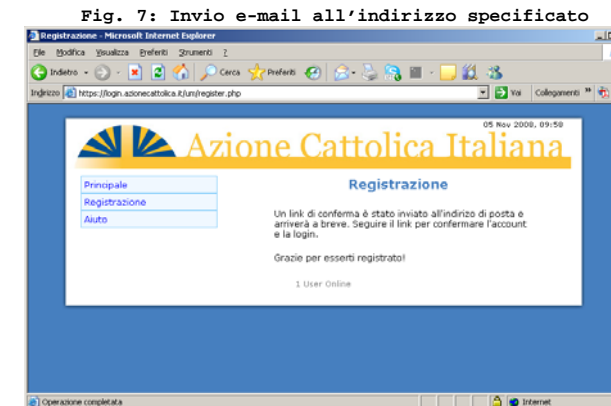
Fig. 7: Invio e-mail all'indirizzo specificato

Registrazione - Microsoft Internet Explorer

File Modifica Visualizza Preferiti Strumenti ?

Indietro Cerca Preferiti

Indirizzo https://login.azionecattolica.it/um/register.php Vai Collegamenti

05 Nov 2008, 09:58

Azione Cattolica Italiana

Principale
Registrazione
Aiuto

Registrazione

Un link di conferma è stato inviato all'indirizo di posta e arriverà a breve. Seguire il link per confermare l'account e la login.

Grazie per esserti registrato!

1 User Online

Operazione completata

Internet